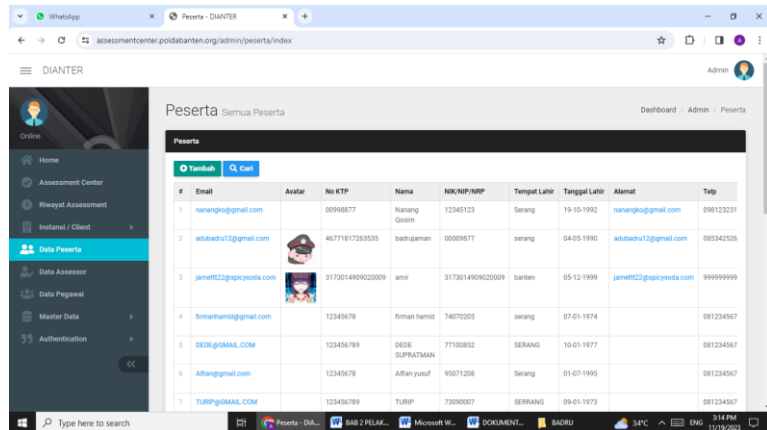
WhatsApp
Peserta - DIANTER
assessmentcenter.poldabanten.org/admin/peserta/index

DIANTER
Admin

Online

Home
Assessment Center
Riwayat Assessment
Instansi / Client
Data Peserta
Data Assessor
Data Pegawai
Master Data
Authentication

Peserta Semua Peserta
Dashboard / Admin / Peserta

Peserta

Tambah
Cari

| # | Email | Avatar | No KTP | Nama | NIK/NIP/NRP | Tempat Lahir | Tanggal Lahir | Alamat | Telp |
|---|---|---|---|---|---|---|---|---|---|
| 1 | nanangko@gmail.com | | 00998877 | Nanang Qosim | 12345123 | Serang | 19-10-1992 | nanangko@gmail.com | 098123231 |
| 2 | adubadru12@gmail.com | | 467718172635 35 | badrujaman | 00009877 | serang | 04-05-1990 | adubadru12@gmail.com | 085342526 |
| 3 | jamettt22@spicysoda.com | | 3173014909020009 | amir | 3173014909020009 | banten | 05-12-1999 | jamettt22@spicysoda.com | 999999999 |
| 4 | firmanhamid@gmail.com | | 12345678 | firman hamid | 74070203 | serang | 07-01-1974 | | 081234567 |
| 5 | DEDE@GMAIL.COM | | 123456789 | DEDE SUPRATMAN | 77100852 | SERANG | 10-01-1977 | | 081234567 |
| 6 | Alfian@gmail.com | | 12345678 | Alfian yusuf | 95071208 | Serang | 01-07-1995 | | 081234567 |
| 7 | TURIP@GMAIL.COM | | 123456789 | TURIP | 73090007 | SERRANG | 09-01-1973 | | 081234567 |

Type here to search
Peserta - DIA...
BAB 2 PELAK...
Microsoft W...
DOKUMENT...
BADRU
34°C
ENG
3:14 PM
11/19/2023